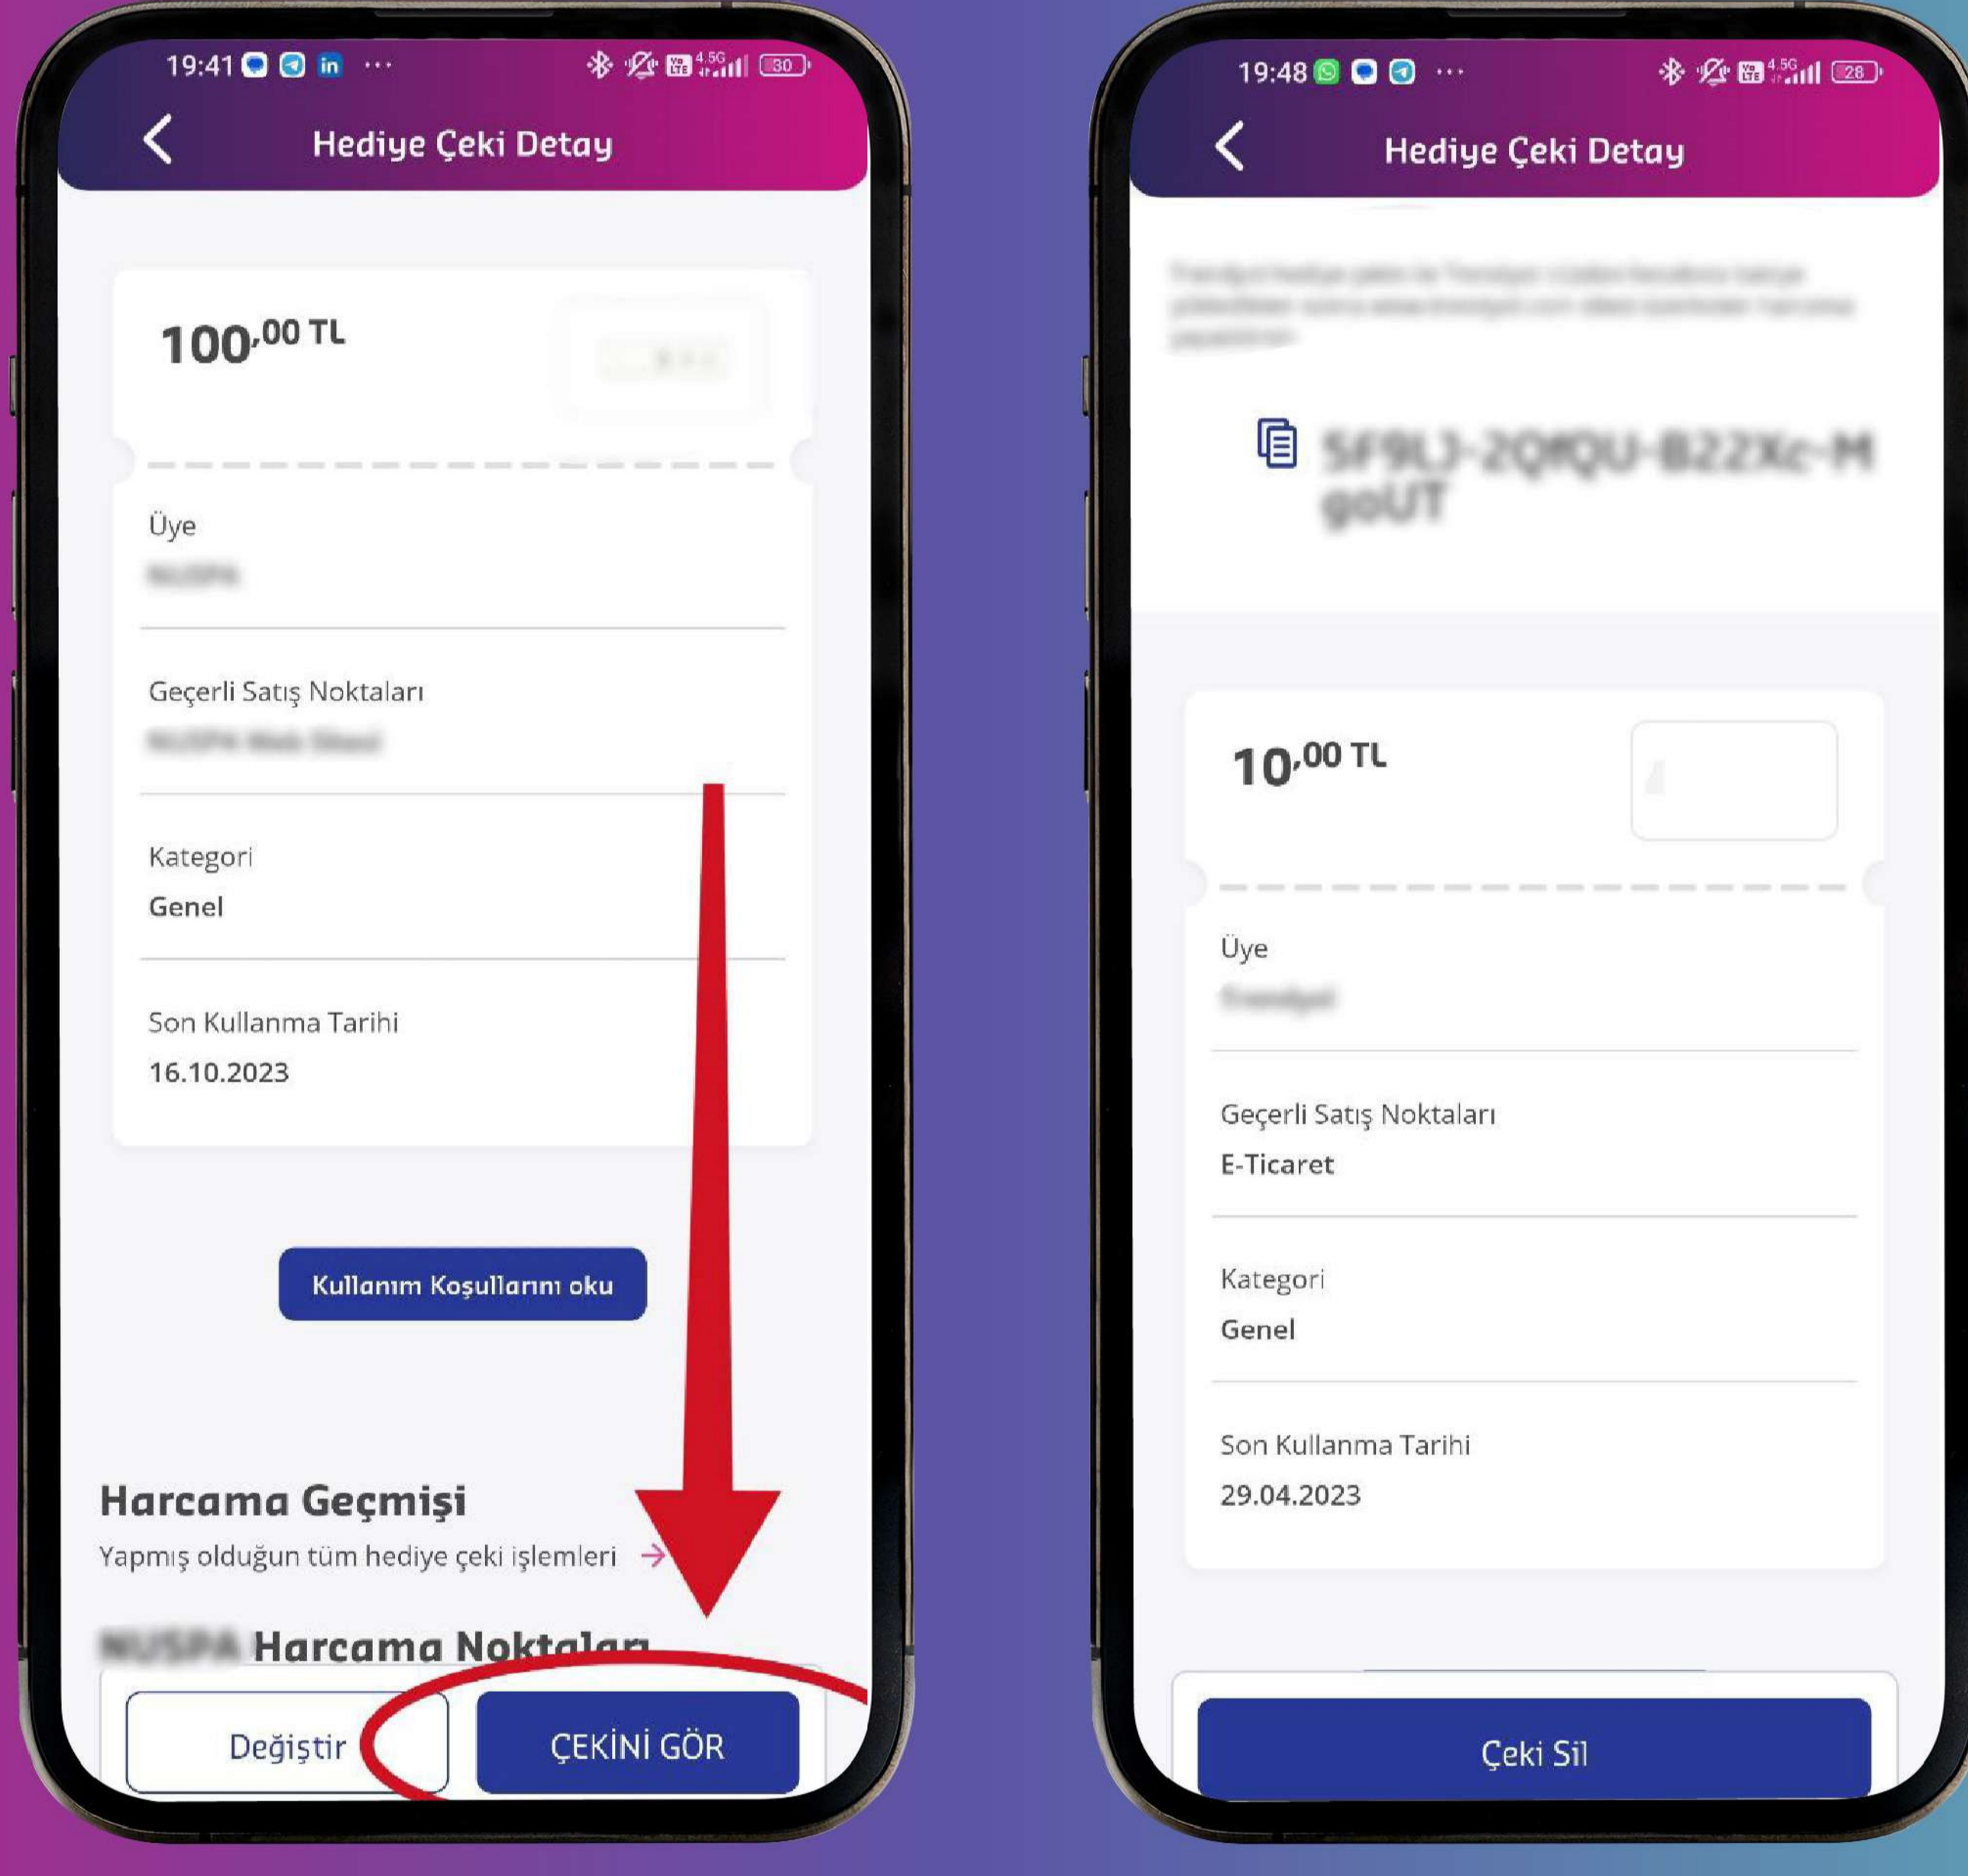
19:41 30

Hediye Çeki Detay

100,00 TL

Üye
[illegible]

Geçerli Satış Noktaları
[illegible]

Kategori
Genel

Son Kullanma Tarihi
16.10.2023

Kullanım Koşullarını oku

Harcama Geçmişi
Yapmış olduğun tüm hediye çeki işlemleri →

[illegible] Harcama Noktaları

Değiştir

ÇEKİNİ GÖR

19:48 28

Hediye Çeki Detay

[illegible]

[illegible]

10,00 TL

Üye
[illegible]

Geçerli Satış Noktaları
E-Ticaret

Kategori
Genel

Son Kullanma Tarihi
29.04.2023

Çeki Sil